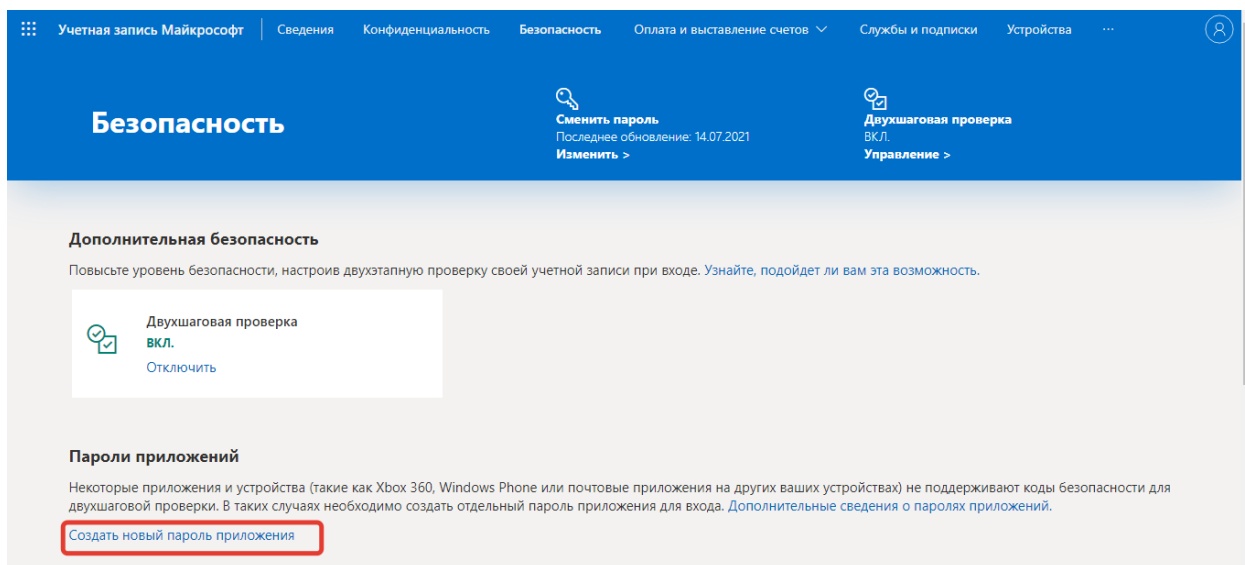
Учетная запись Майкрософт | Сведения | Конфиденциальность | Безопасность | Оплата и выставление счетов | Службы и подписки | Устройства | ···

Безопасность

Сменить пароль
Последнее обновление: 14.07.2021
Изменить >

Двухшаговая проверка
ВКЛ.
Управление >

Дополнительная безопасность

Повысьте уровень безопасности, настроив двухэтапную проверку своей учетной записи при входе. Узнайте, подойдет ли вам эта возможность.

Двухшаговая проверка
ВКЛ.
Отключить

Пароли приложений

Некоторые приложения и устройства (такие как Xbox 360, Windows Phone или почтовые приложения на других ваших устройствах) не поддерживают коды безопасности для двухшаговой проверки. В таких случаях необходимо создать отдельный пароль приложения для входа. Дополнительные сведения о паролях приложений.

Создать новый пароль приложения